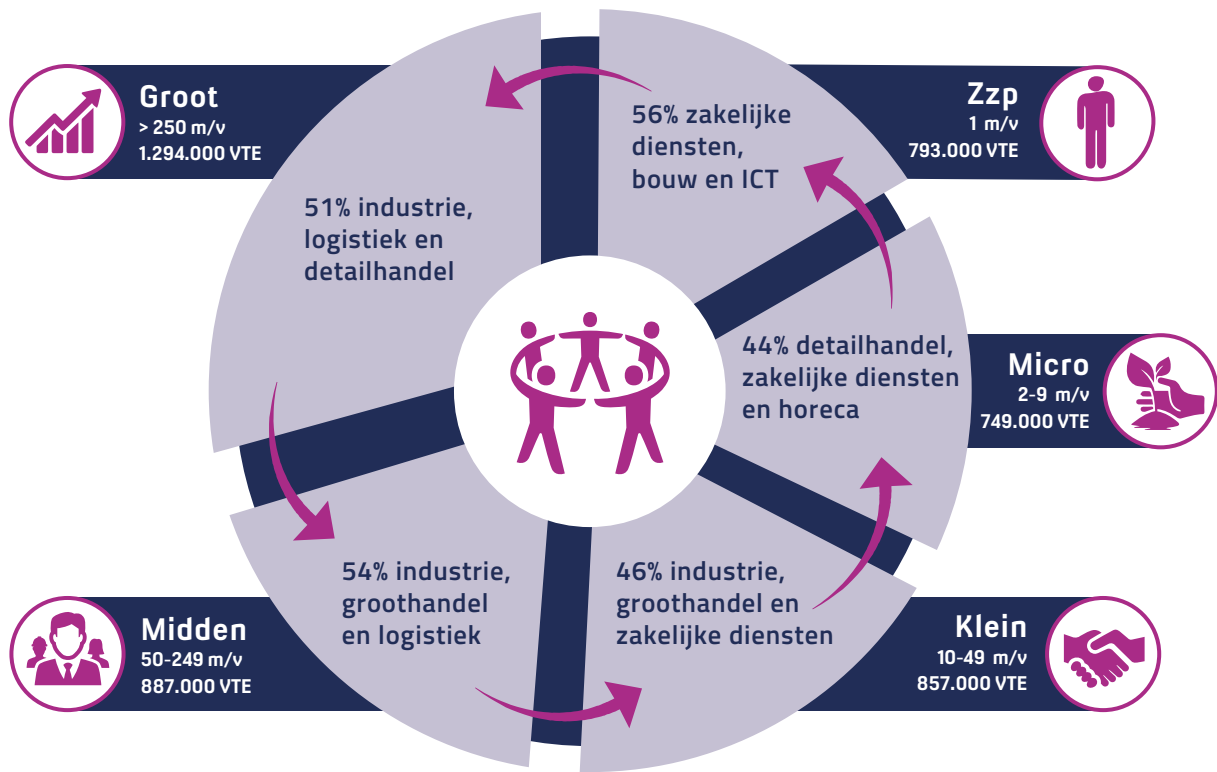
Groot
> 250 m/v
1.294.000 VTE

Zzp
1 m/v
793.000 VTE

56% zakelijke diensten, bouw en ICT

51% industrie, logistiek en detailhandel

44% detailhandel, zakelijke diensten en horeca

Micro
2-9 m/v
749.000 VTE

54% industrie, groothandel en logistiek

46% industrie, groothandel en zakelijke diensten

Midden
50-249 m/v
887.000 VTE

Klein
10-49 m/v
857.000 VTE